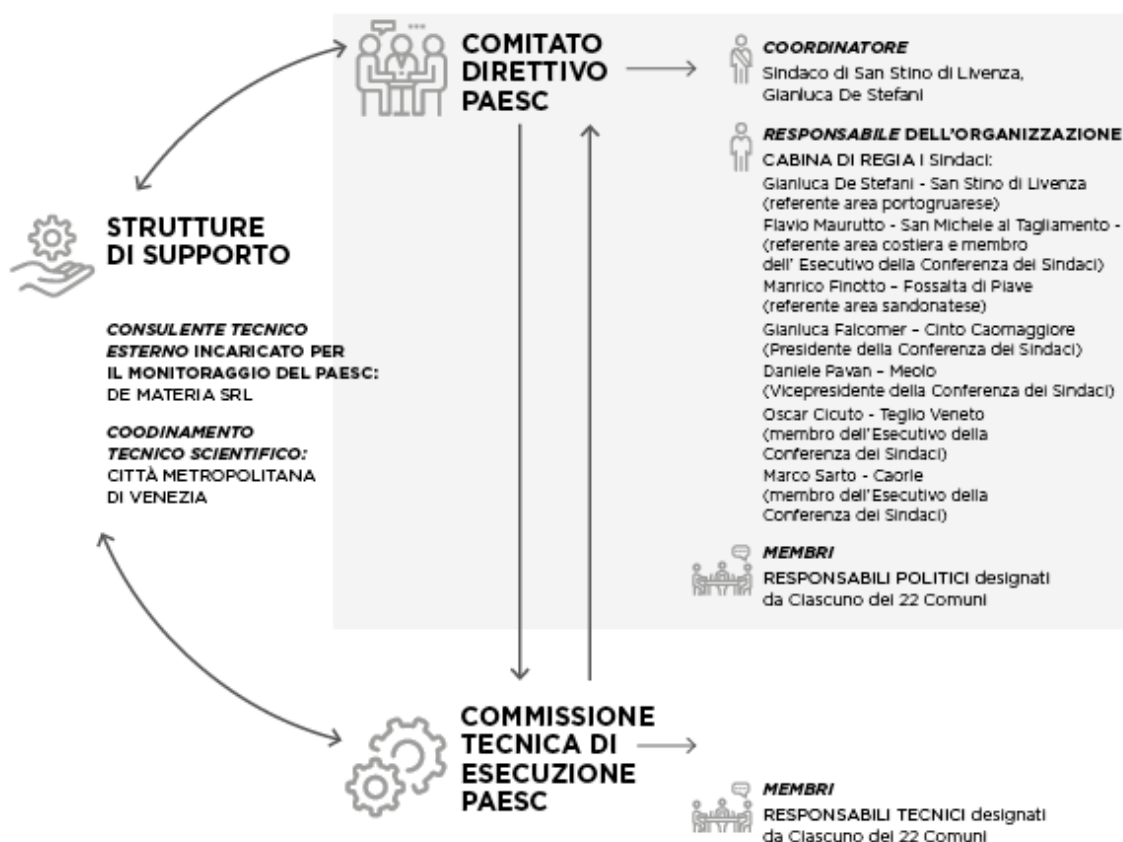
COMITATO DIRETTIVO PAESC

COORDINATORE
Sindaco di San Stino di Livenza, Gianluca De Stefani

RESPONSABILE DELL'ORGANIZZAZIONE
CABINA DI REGIA i Sindaci:
Gianluca De Stefani - San Stino di Livenza (referente area portogruarese)
Flavio Maurutto - San Michele al Tagliamento - (referente area costiera e membro dell' Esecutivo della Conferenza dei Sindaci)
Manrico Finotto – Fossalta di Piave (referente area sandonatese)
Gianluca Falcomer – Cinto Caomaggiore (Presidente della Conferenza dei Sindaci)
Daniele Pavan – Meolo (Vicepresidente della Conferenza dei Sindaci)
Oscar Cicuto - Teglio Veneto (membro dell'Esecutivo della Conferenza dei Sindaci)
Marco Sarto - Caorle (membro dell'Esecutivo della Conferenza dei Sindaci)

MEMBRI
RESPONSABILI POLITICI designati da Ciascuno dei 22 Comuni

STRUTTURE DI SUPPORTO

CONSULENTE TECNICO ESTERNO INCARICATO PER IL MONITORAGGIO DEL PAESC: DE MATERIA SRL

COODINAMENTO TECNICO SCIENTIFICO: CITTÀ METROPOLITANA DI VENEZIA

COMMISSIONE TECNICA DI ESECUZIONE PAESC

MEMBRI
RESPONSABILI TECNICI designati da Ciascuno dei 22 Comuni